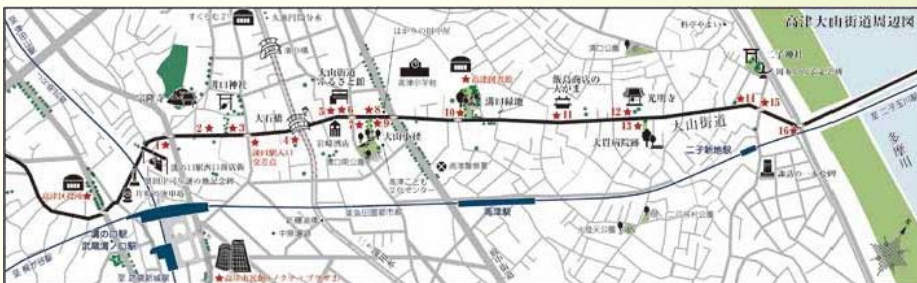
高津大山街道周辺図

大山街道

大石橋

大山街道ふるさと館

溝口神社

宗隆寺

溝口駅西口商店街

溝口駅入口交差点

岩崎酒店

大山小径

溝口緑地

高津図書館

高津小学校

はがやの田中屋

高津警察署

高津こども文化センター

飯島商店の大がま

光明寺

大貫病院跡

二子神社

二子新地駅

高津区役所

溝の口駅

武蔵溝ノ口駅

高津駅

高津市民館

多摩川

1 2 3 4 5 6 7 8 9 10 11 12 13 14 15 16